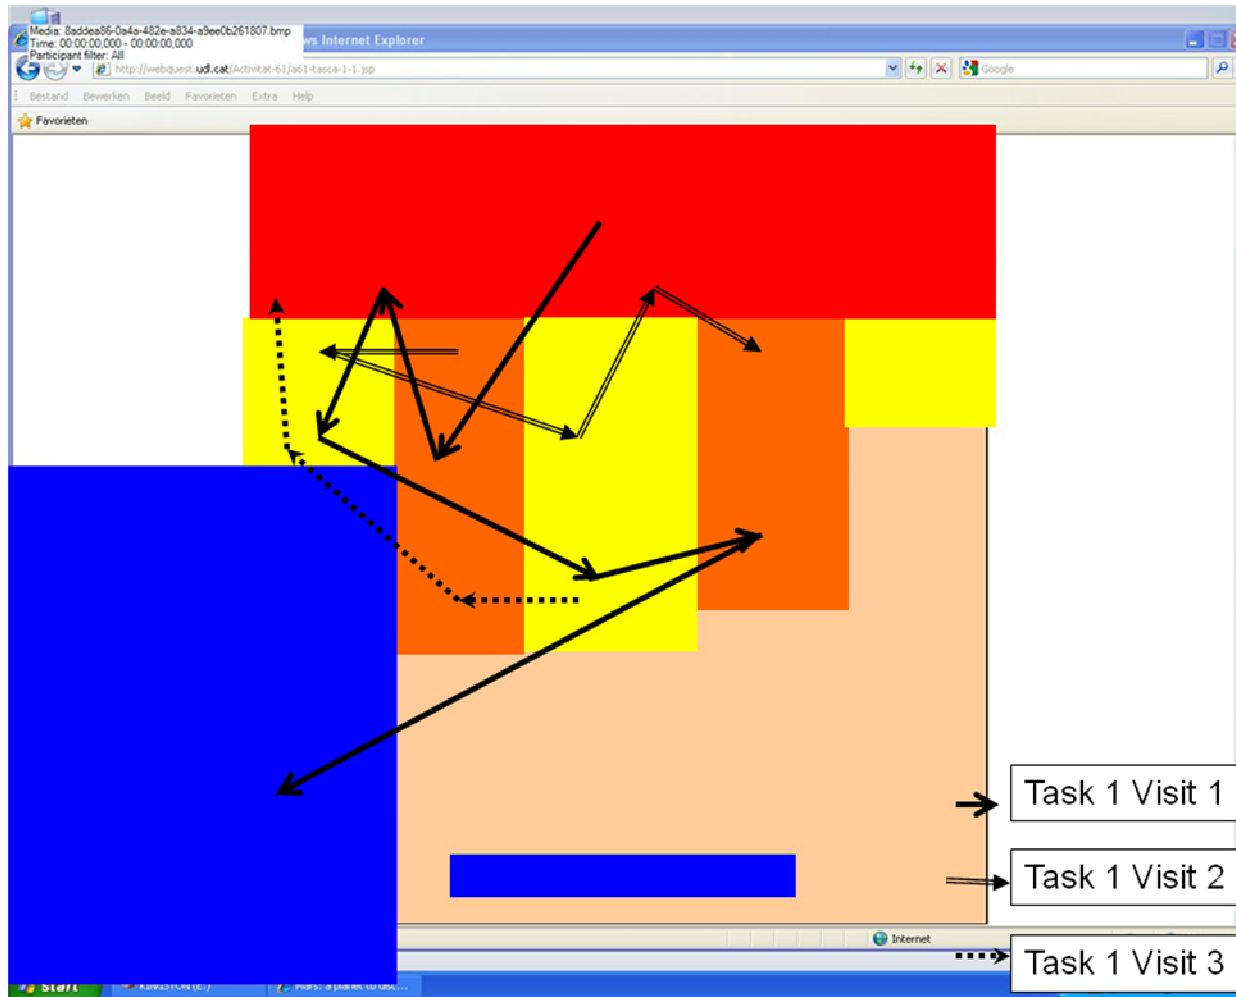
Media: 8addea86-0a4a-482e-a834-a9ee0b261807.bmp
Time: 00:00:00.000 - 00:00:00.000
Participant filter: All

ws Internet Explorer

http://webquest.udl.cat/Activitat-61/a61-tasca-1-1.jsp

Google

Bestand Bewerken Beeld Favorieten Extra Help

Favorieten

Internet

Start

Task 1 Visit 1

Task 1 Visit 2

Task 1 Visit 3